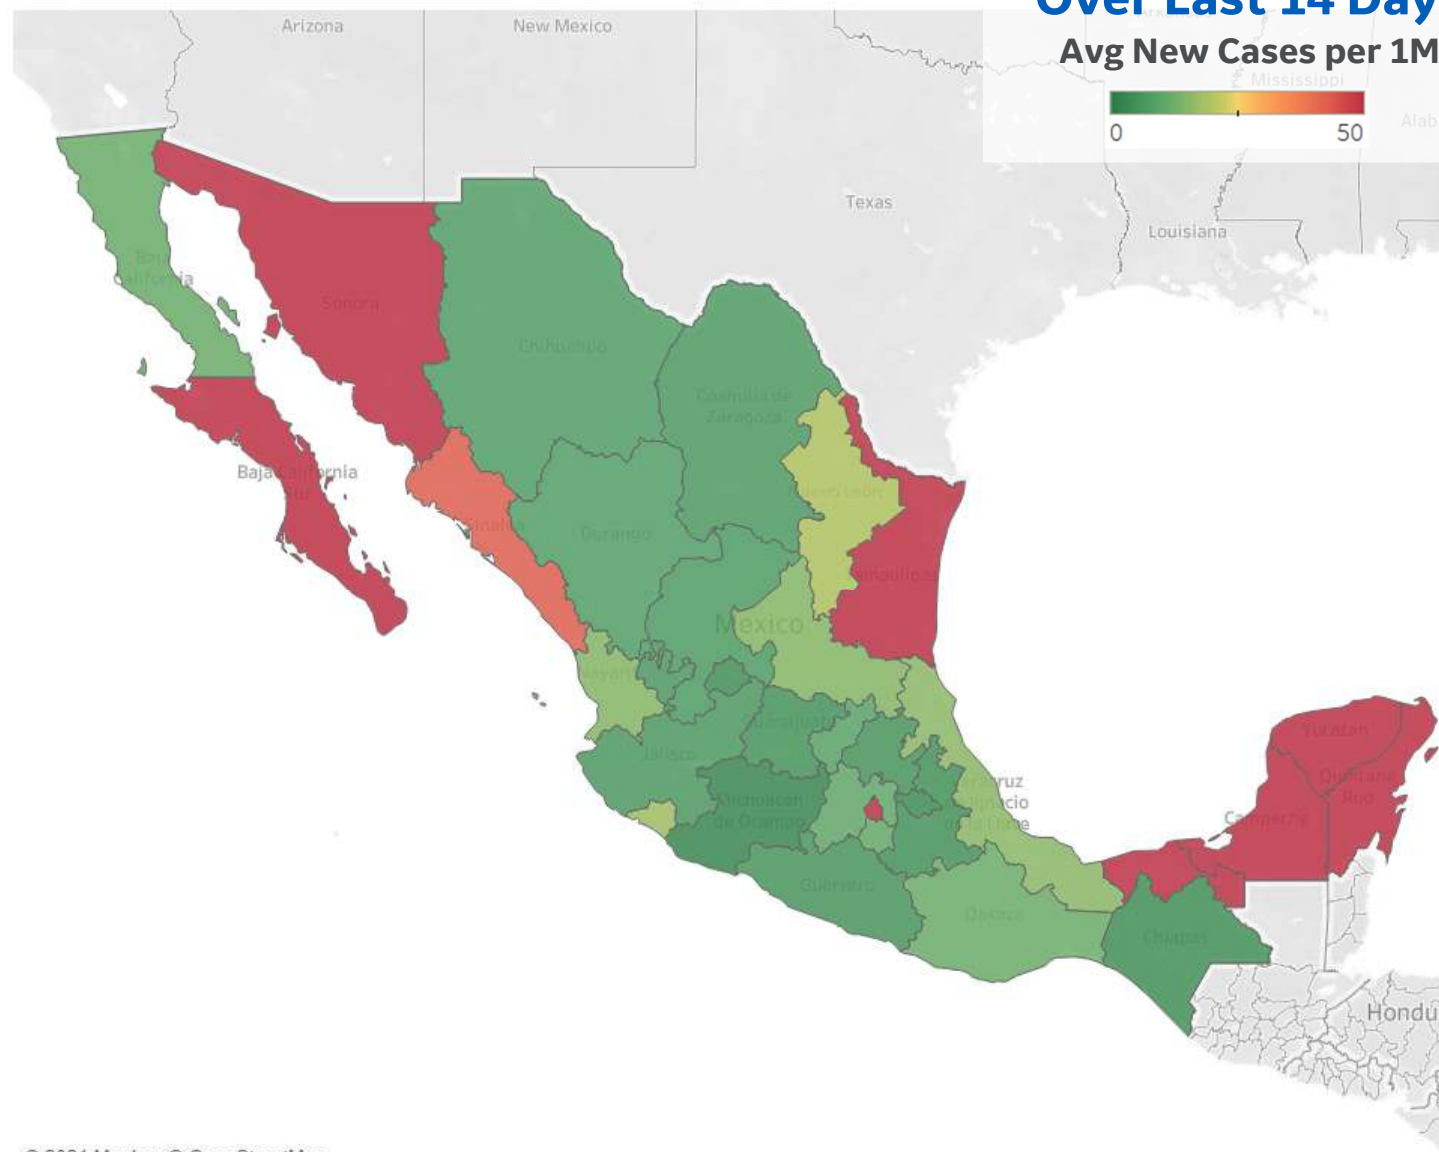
Over Last 14 Day
Avg New Cases per 1M
0
50

Arizona
New Mexico
Texas
Louisiana
Mississippi
Alab

Baja California
Sonora
Chihuahua
Coahuila de Zaragoza
Baja California Sur
Sinaloa
Durango
Nuevo León
Tamaulipas
Mexico
Nayarit
Guanajuato
Jalisco
Michoacán de Ocampo
Veracruz Ignacio de la Llave
Yucatán
Quintana Roo
Campeche
Guerrero
Oaxaca
Chiapas
Hondu

© 2024 Mapbox © OpenStreetMap